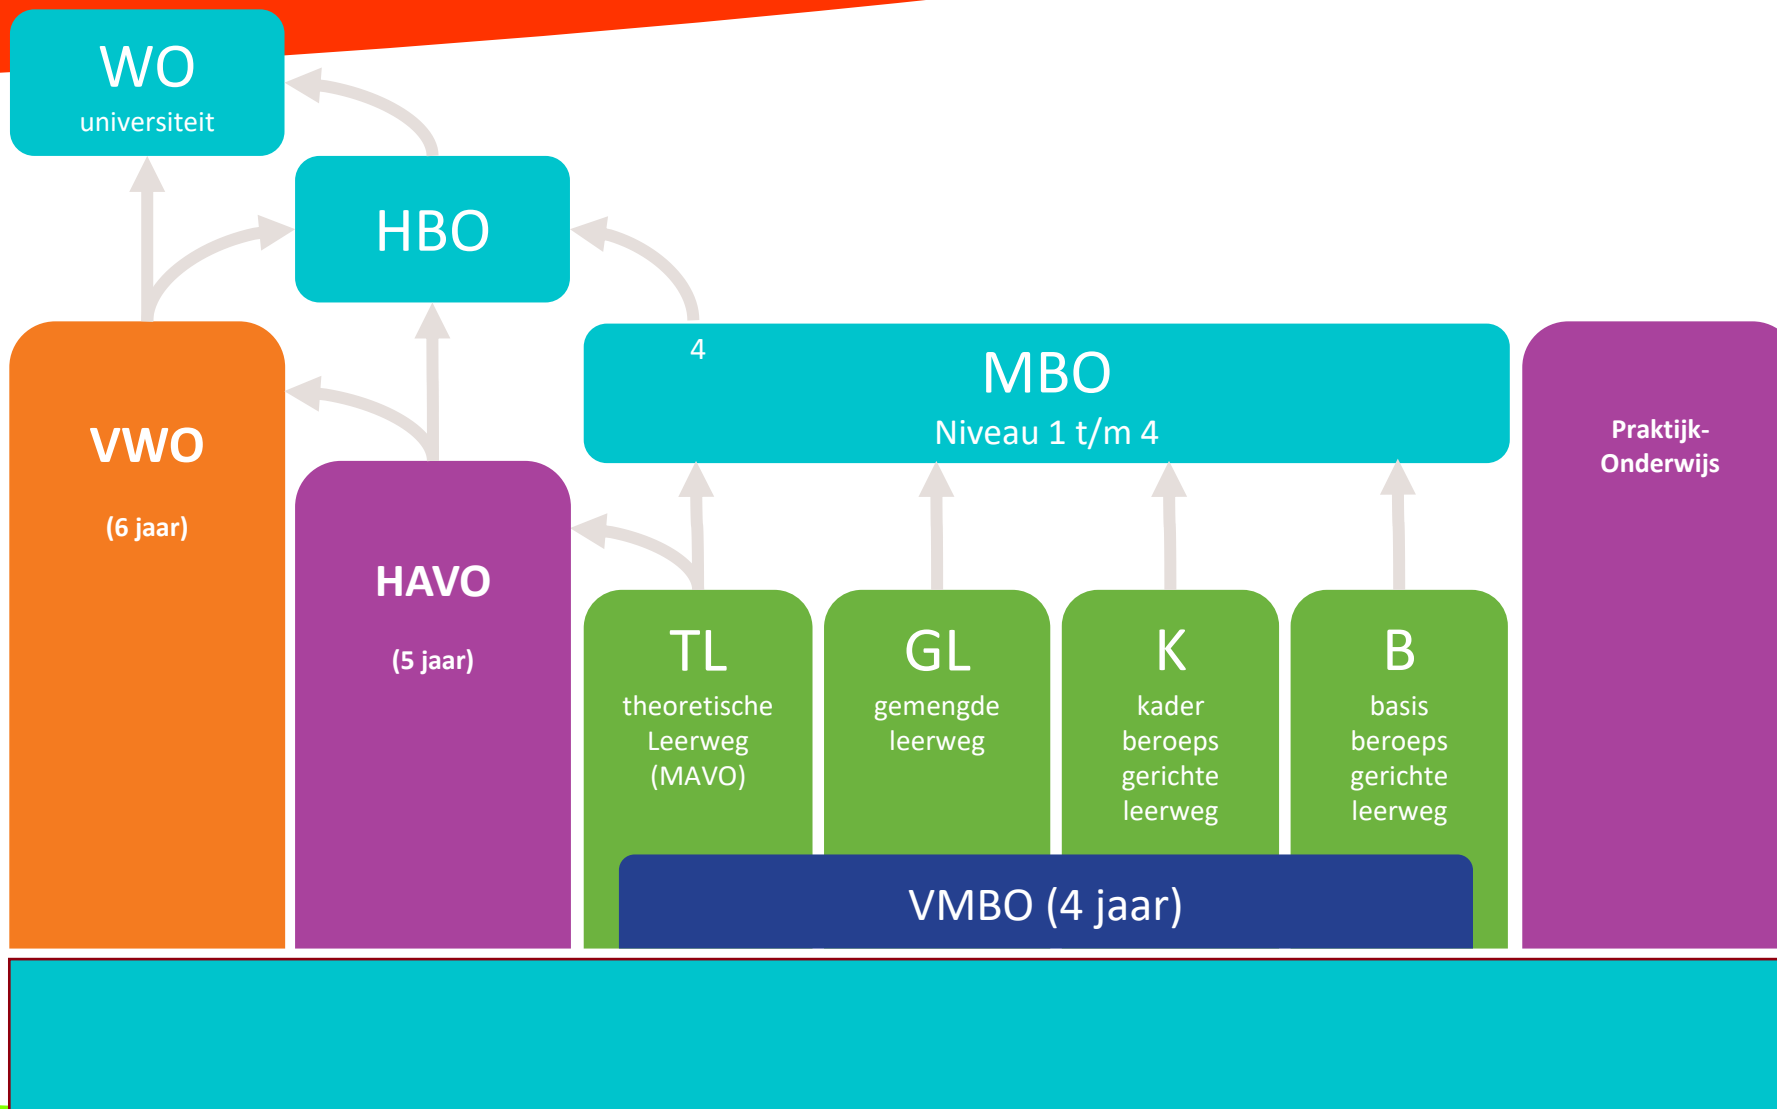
WO
universiteit

HBO

4

MBO
Niveau 1 t/m 4

VWO

(6 jaar)

HAVO

(5 jaar)

TL
theoretische Leerweg (MAVO)

GL
gemengde leerweg

K
kader beroeps gerichte leerweg

B
basis beroeps gerichte leerweg

Praktijk-Onderwijs

VMBO (4 jaar)